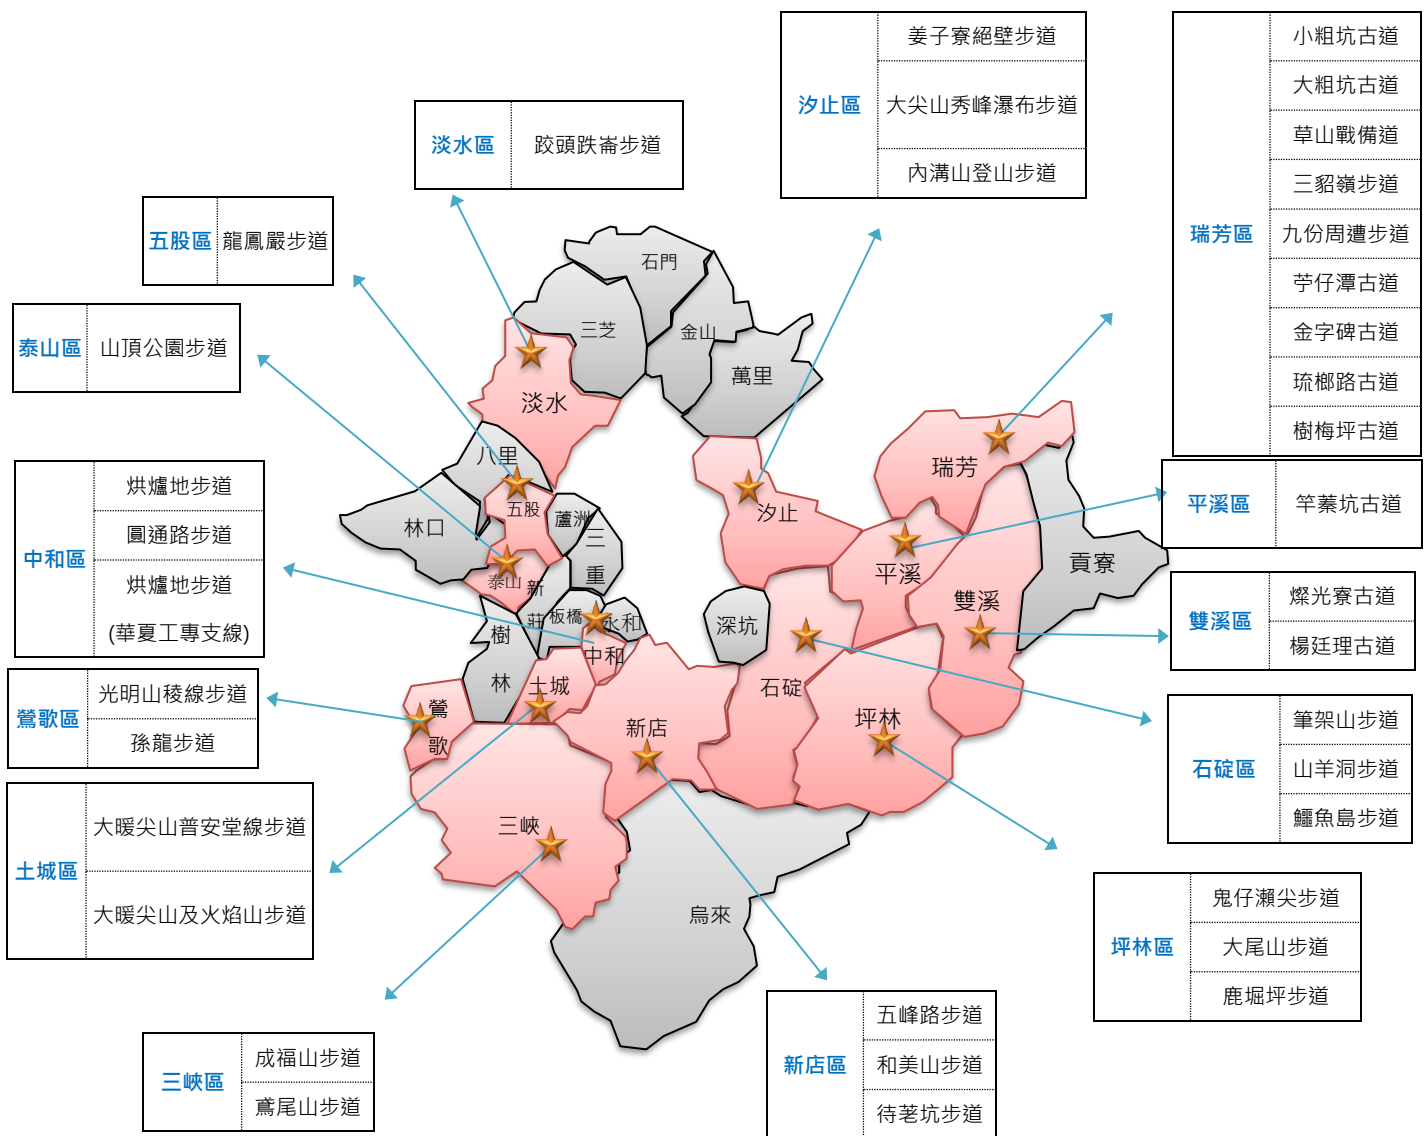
| 淡水區 | 跤頭趺崙步道 |
|---|---|

| 汐止區 | 姜子寮絕壁步道 |
|---|---|
| | 大尖山秀峰瀑布步道 |
| | 內溝山登山步道 |

| 瑞芳區 | 小粗坑古道 |
|---|---|
| | 大粗坑古道 |
| | 草山戰備道 |
| | 三貂嶺步道 |
| | 九份周遭步道 |
| | 苧仔潭古道 |
| | 金字碑古道 |
| | 琉榔路古道 |
| | 樹梅坪古道 |

| 五股區 | 龍鳳巖步道 |
|---|---|

| 泰山區 | 山頂公園步道 |
|---|---|

| 中和區 | 烘爐地步道 |
|---|---|
| | 圓通路步道 |
| | 烘爐地步道 (華夏工專支線) |

| 平溪區 | 竿蓁坑古道 |
|---|---|

| 雙溪區 | 燦光寮古道 |
|---|---|
| | 楊廷理古道 |

| 鶯歌區 | 光明山稜線步道 |
|---|---|
| | 孫龍步道 |

| 石碇區 | 筆架山步道 |
|---|---|
| | 山羊洞步道 |
| | 鱷魚島步道 |

| 土城區 | 大暖尖山普安堂線步道 |
|---|---|
| | 大暖尖山及火焰山步道 |

| 坪林區 | 鬼仔瀨尖步道 |
|---|---|
| | 大尾山步道 |
| | 鹿堀坪步道 |

| 三峽區 | 成福山步道 |
|---|---|
| | 鳶尾山步道 |

| 新店區 | 五峰路步道 |
|---|---|
| | 和美山步道 |
| | 待�europe坑步道 |

石門 三芝 金山 萬里 淡水 八里 林口 五股 蘆洲 三重 泰山 新莊 板橋 永和 中和 樹林 土城 鶯歌 汐止 瑞芳 平溪 雙溪 貢寮 深坑 石碇 坪林 新店 三峽 烏來